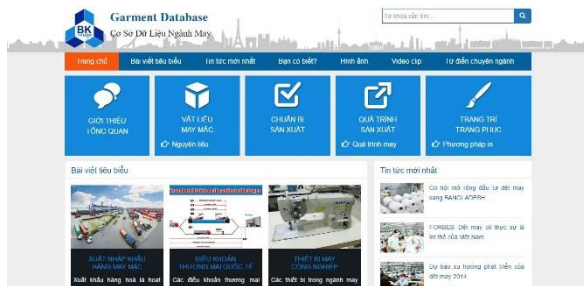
BK

Garment Database
Cơ Sở Dữ Liệu Ngành May

Từ khóa cần tìm...

Trang chủ | Bài viết tiêu biểu | Tin tức mới nhất | Bạn có biết? | Hình ảnh | Video clip | Từ điển chuyên ngành

GIỚI THIỆU TỔNG QUAN

VẬT LIỆU MAY MẶC
Nguyên liệu

CHUẨN BỊ SẢN XUẤT

QUÁ TRÌNH SẢN XUẤT
Quá trình may

TRANG TRÍ TRANG PHỤC
Phương pháp in

Bài viết tiêu biểu

XUẤT NHẬP KHẨU HÀNG MAY MẶC
Xuất khẩu hàng hoá là hoạt

ĐIỀU KHOẢN THƯƠNG MẠI QUỐC TẾ
Các điều khoản thương mại

THIẾT BỊ MAY CÔNG NGHIỆP
Các thiết bị trong ngành may

Tin tức mới nhất

Cơ hội mới rộng đầu tư dệt may sang BANGLADESH

FORBES: Dệt may có thực sự là thế nữa Việt Nam

Dự báo xu hướng phát triển của dệt may 2014